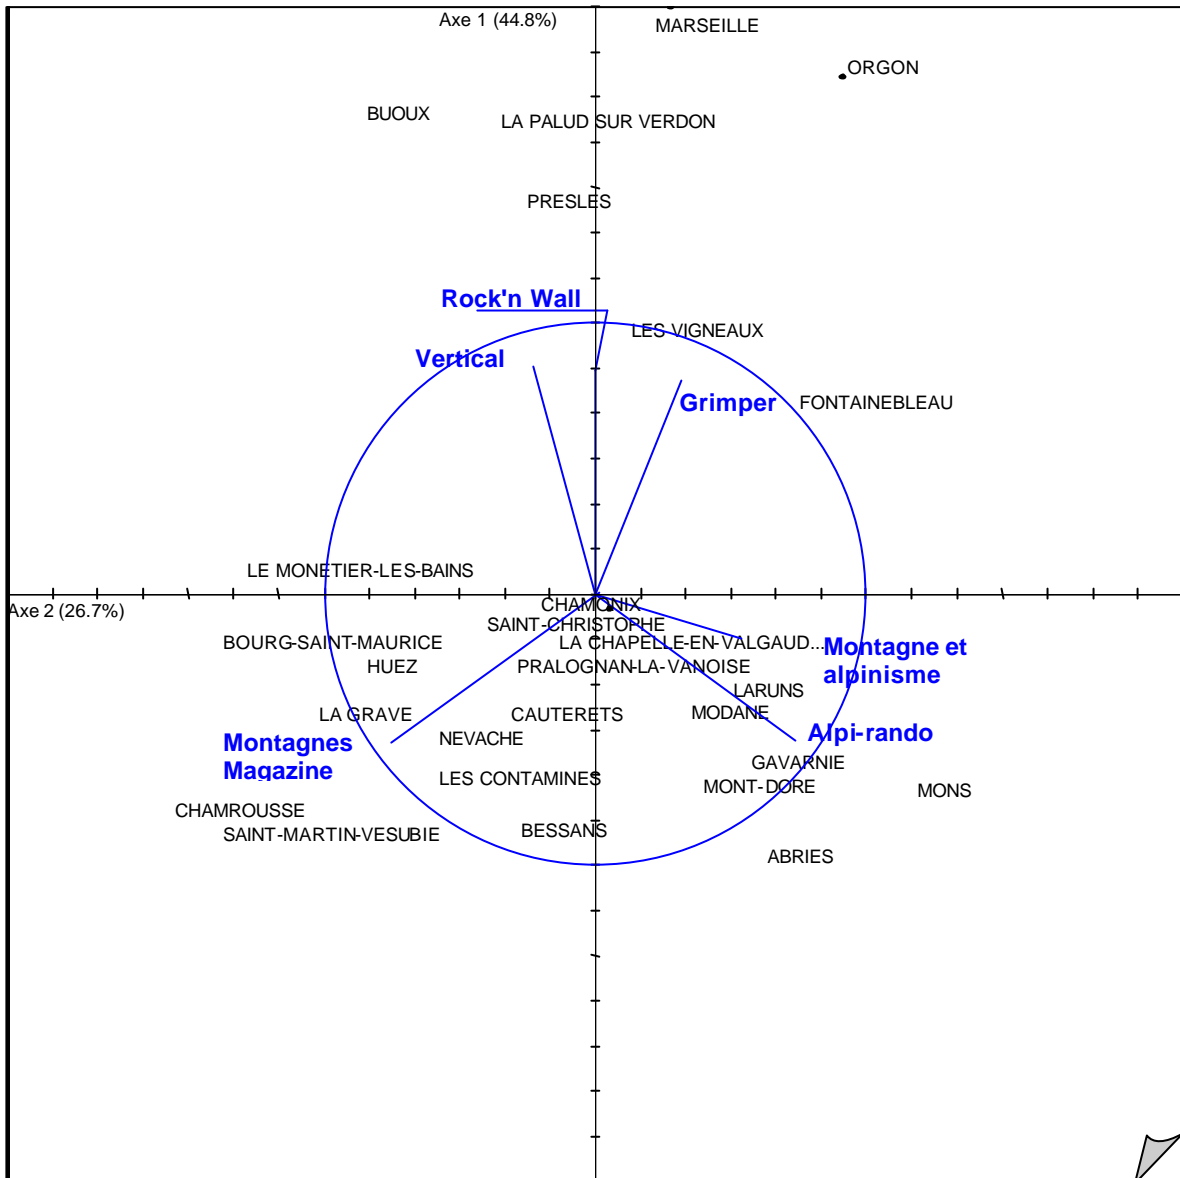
Axe 1 (44.8%)
MARSEILLE
ORGON
BUOUX
LA PALUD SUR VERDON
PRESLES
Rock'n Wall
LES VIGNEAUX
Vertical
Grimper
FONTAINEBLEAU
LE MONETIER-LES-BAINS
Axe 2 (26.7%)
CHAMONIX
SAINT-CHRISTOPHE
BOURG-SAINT-MAURICE
LA CHAPELLE-EN-VALGAUD...
Montagne et alpinisme
HUEZ
PRALOGNAN-LA-VANOISE
LARUNS
LA GRAVE
CAUTERETS
MODANE
Montagnes Magazine
NEVACHE
Alpi-rando
GAVARNIE
LES CONTAMINES
MONT-DORE
MONS
CHAMROUSSE
SAINT-MARTIN-VESUBIE
BESSANS
ABRIES